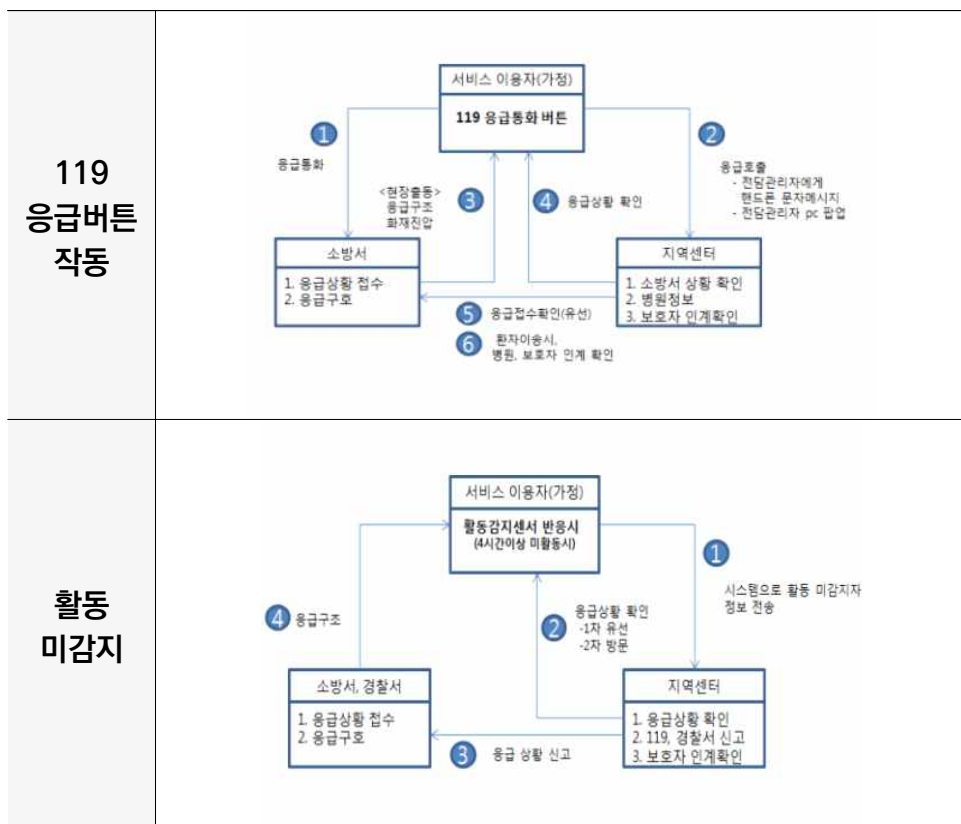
| | |
|---|---|
| 119 응급버튼 작동 | 서비스 이용자(가정)<br>119 응급통화 버튼<br>1 응급통화<br>2 응급호출 - 전담관리자에게 핸드폰 문자메시지 - 전담관리자 pc 팝업<br><현장출동> 응급구조 화재진압 3<br>4 응급상황 확인<br>소방서<br>1. 응급상황 접수<br>2. 응급구호<br>지역센터<br>1. 소방서 상황 확인<br>2. 병원정보<br>3. 보호자 인계확인<br>5 응급접수확인(유선)<br>6 환자이송시, 병원, 보호자 인계 확인 |
| 활동 미감지 | 서비스 이용자(가정)<br>활동감지센서 반응시<br>(4시간이상 미활동시)<br>1 시스템으로 활동 미감지자 정보 전송<br>4 응급구조<br>2 응급상황 확인 -1차 유선 -2차 방문<br>소방서, 경찰서<br>1. 응급상황 접수<br>2. 응급구호<br>지역센터<br>1. 응급상황 확인<br>2. 119, 경찰서 신고<br>3. 보호자 인계확인<br>3 응급 상황 신고 |